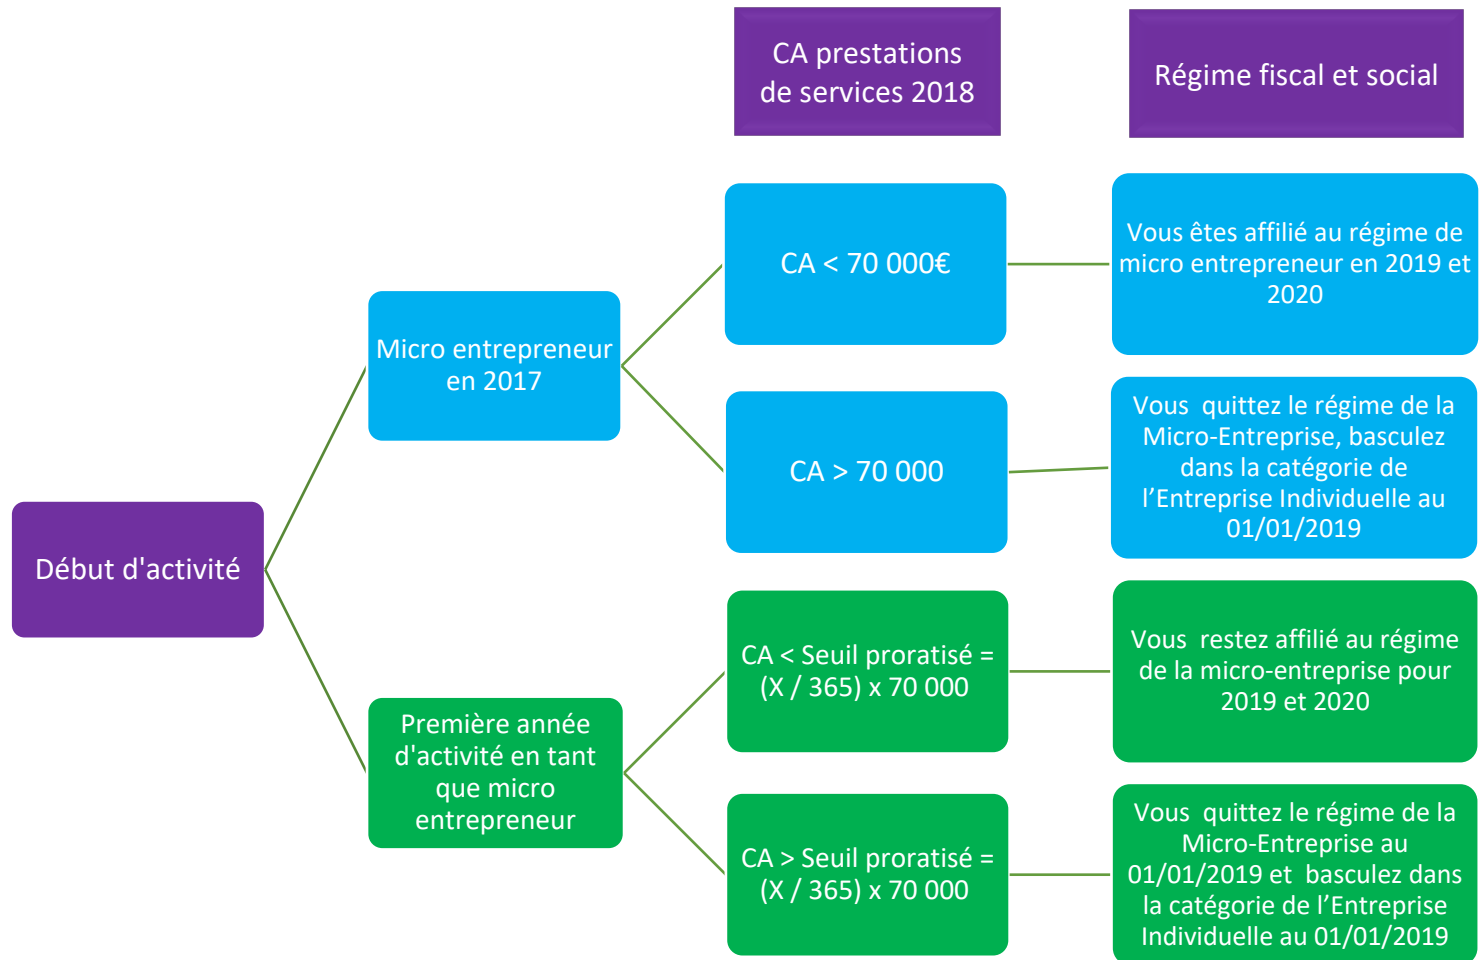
CA prestations de services 2018

Régime fiscal et social

Début d'activité

Micro entrepreneur en 2017

CA < 70 000€

Vous êtes affilié au régime de micro entrepreneur en 2019 et 2020

CA > 70 000

Vous quittez le régime de la Micro-Entreprise, basculez dans la catégorie de l'Entreprise Individuelle au 01/01/2019

Première année d'activité en tant que micro entrepreneur

CA < Seuil proratisé = (X / 365) x 70 000

Vous restez affilié au régime de la micro-entreprise pour 2019 et 2020

CA > Seuil proratisé = (X / 365) x 70 000

Vous quittez le régime de la Micro-Entreprise au 01/01/2019 et basculez dans la catégorie de l'Entreprise Individuelle au 01/01/2019